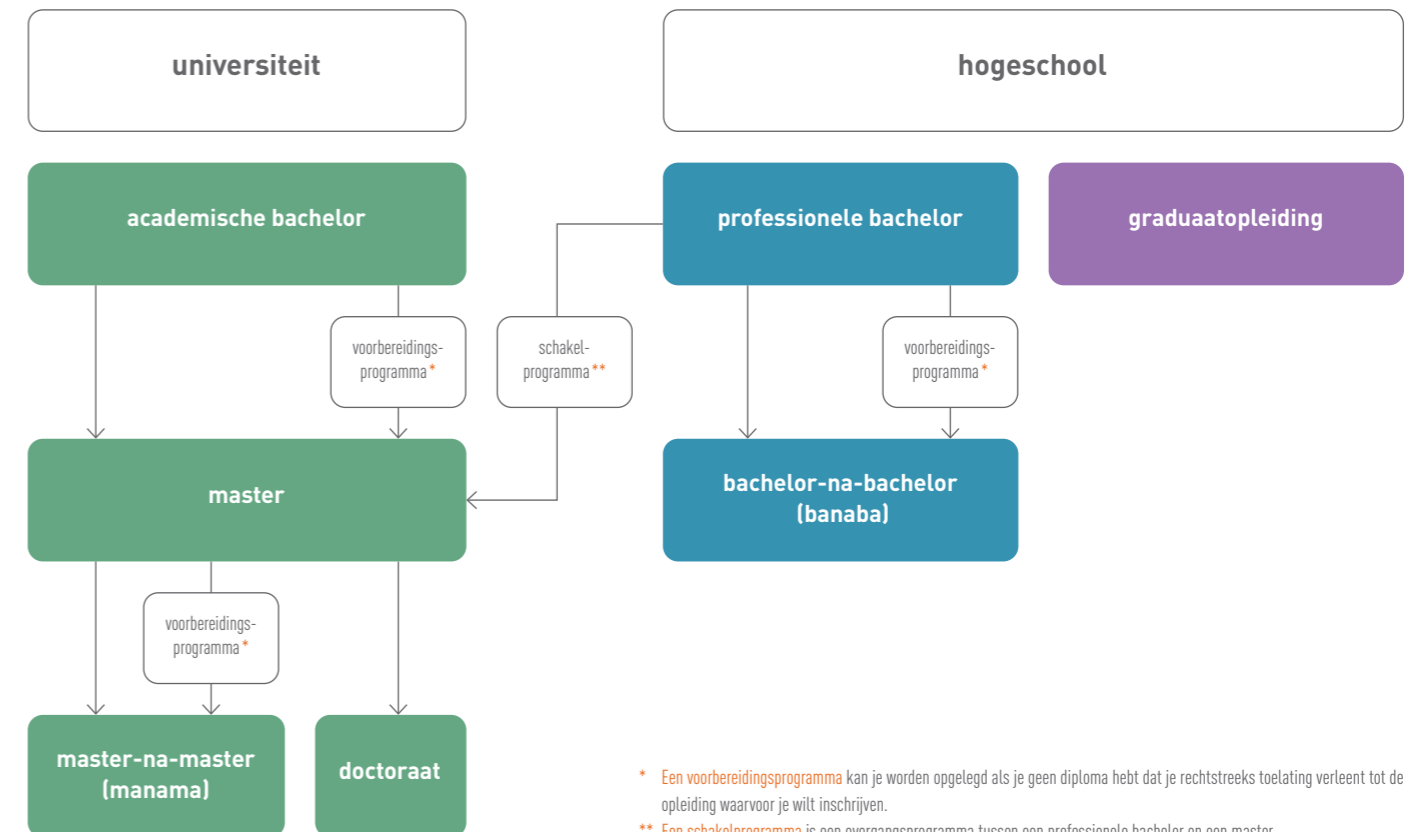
universiteit

hogeschool

academische bachelor

professionele bachelor

graduaatopleiding

voorbereidingsprogramma*

schakelprogramma**

voorbereidingsprogramma*

master

bachelor-na-bachelor (banaba)

voorbereidingsprogramma*

master-na-master (manama)

doctoraat

* Een voorbereidingsprogramma kan je worden opgelegd als je geen diploma hebt dat je rechtstreeks toelating verleent tot de opleiding waarvoor je wilt inschrijven.

** Een schakelprogramma is een overgangsprogramma tussen een professionele bachelor en een master.